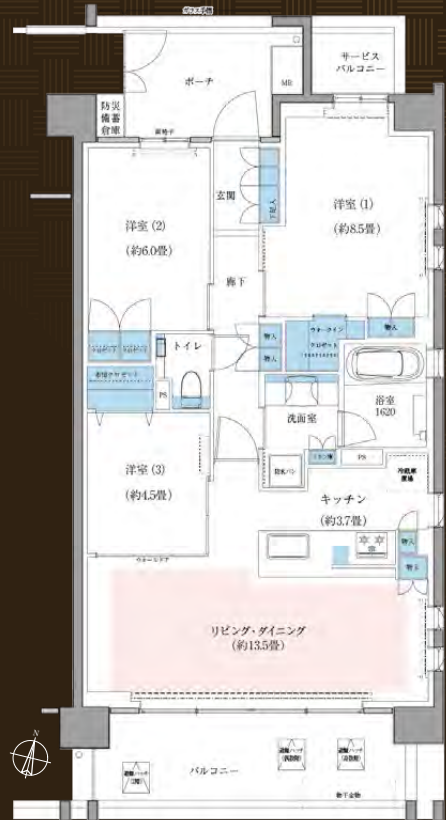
ポーチ

MB

サービスバルコニー

防災備蓄倉庫

面格子

玄関

下足入

洋室 (1)
(約8.5畳)

洋室 (2)
(約6.0畳)

廊下

物入

物入

ウォークインクローゼット

物入

トイレ

PS

浴室
1620

洗面室

防水パン

リネン庫

PS

冷蔵庫置場

洋室 (3)
(約4.5畳)

キッチン
(約3.7畳)

物入

物入

リビング・ダイニング
(約13.5畳)

バルコニー

N